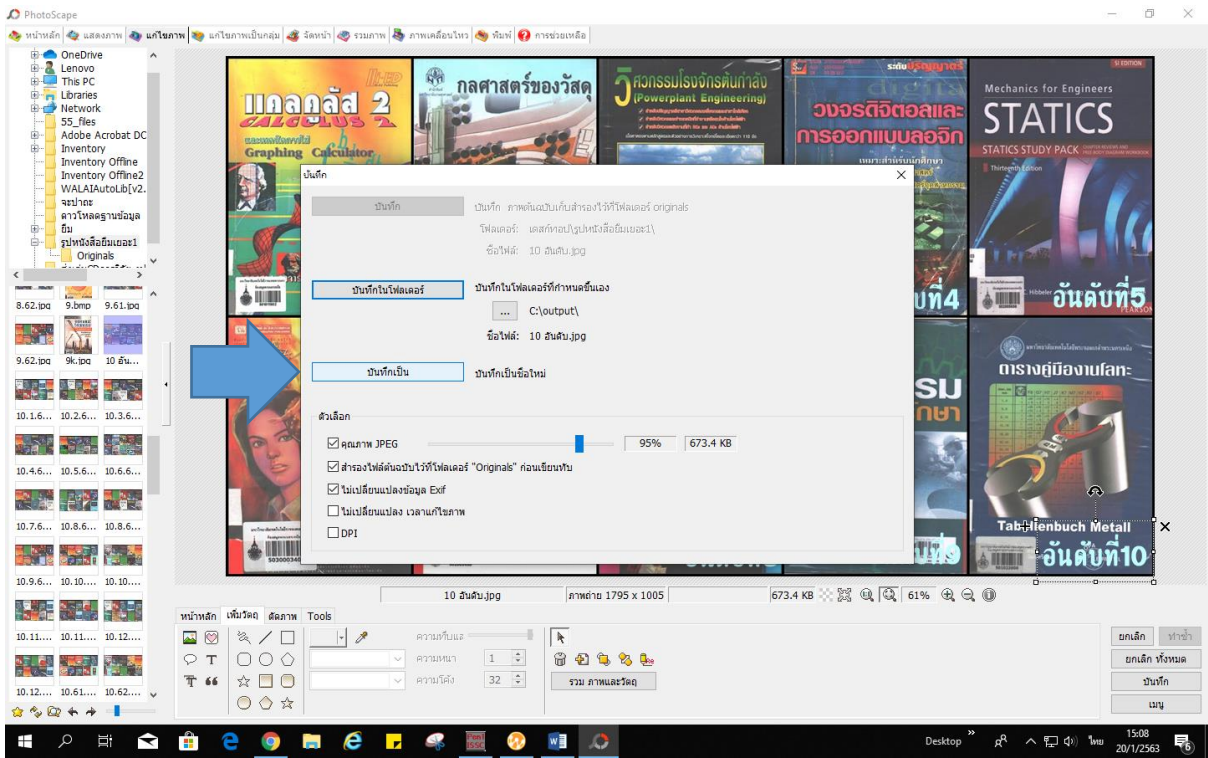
PhotoScape

หน้าหลัก | แสดงภาพ | แก้ไขภาพ | แก้ไขภาพเป็นกลุ่ม | จัดหน้า | รวมภาพ | ภาพเคลื่อนไหว | พิมพ์ | การช่วยเหลือ

OneDrive
Lenovo
This PC
Libraries
Network
55_files
Adobe Acrobat DC
Inventory
Inventory Offline
Inventory Offline2
WALAIAutoLib[v2.
จะปาถะ
ดาวโหลดฐานข้อมูล
ยืม
รูปหนังสือยืมเยอะ1
Originals

8.62.jpg 9.bmp 9.61.jpg
9.62.jpg 9k.jpg 10 อัน...
10.1.6... 10.2.6... 10.3.6...
10.4.6... 10.5.6... 10.6.6...
10.7.6... 10.8.6... 10.8.6...
10.9.6... 10.10.... 10.10....
10.11.... 10.11.... 10.12....
10.12.... 10.61.... 10.62....

แคลคูลัส 2
CALCULUS 2
Graphing Calculator
กลศาสตร์ของวัสดุ
วิศวกรรมโรงจักรต้นกำลัง
(Powerplant Engineering)
วงจรดิจิตอลและการออกแบบลอจิก
Mechanics for Engineers
STATICS
STATICS STUDY PACK
Thirteenth Edition
Hibbeler
PEARSON
อันดับที่5
ที่4
ตารางคู่มืองานโลหะ
Tabellenbuch Metall
อันดับที่10

บันทึก
บันทึก
บันทึก ภาพต้นฉบับเก็บสำรองไว้ที่โฟลเดอร์ originals
โฟลเดอร์: เดสก์ทอป\รูปหนังสือยืมเยอะ1\
ชื่อไฟล์: 10 อันดับ.jpg

บันทึกในโฟลเดอร์
บันทึกในโฟลเดอร์ที่กำหนดขึ้นเอง
... C:\output\
ชื่อไฟล์: 10 อันดับ.jpg

บันทึกเป็น
บันทึกเป็นชื่อใหม่

ตัวเลือก
☑ คุณภาพ JPEG 95% 673.4 KB
☑ สำรองไฟล์ต้นฉบับไว้ที่โฟลเดอร์ "Originals" ก่อนเขียนทับ
☑ ไม่เปลี่ยนแปลงข้อมูล Exif
☐ ไม่เปลี่ยนแปลง เวลาแก้ไขภาพ
☐ DPI

10 อันดับ.jpg | ภาพถ่าย 1795 x 1005 | 673.4 KB | 61%

หน้าหลัก | เพิ่มวัตถุ | ตัดภาพ | Tools
ความทึบแสง
ความหนา 1
ความโค้ง 32
รวม ภาพและวัตถุ
ยกเลิก | ทำซ้ำ
ยกเลิก ทั้งหมด
บันทึก
เมนู

Desktop ไทย 15:08 20/1/2563 6